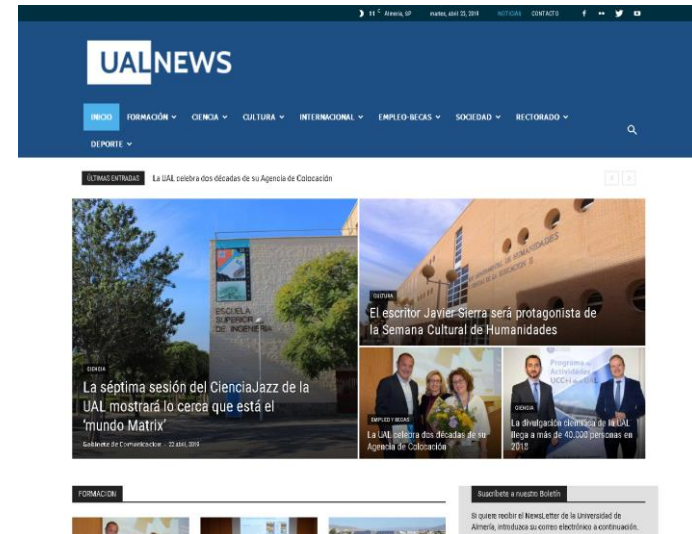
11 °C Almería, ES martes, abril 23, 2019 NOTICIAS CONTACTO

UALNEWS

INICIO FORMACIÓN CIENCIA CULTURA INTERNACIONAL EMPLEO-BECAS SOCIEDAD RECTORADO DEPORTE

ÚLTIMAS ENTRADAS La UAL celebra dos décadas de su Agencia de Colocación

ESCUELA SUPERIOR DE INGENIERÍA

CIENCIA
La séptima sesión del CienciaJazz de la UAL mostrará lo cerca que está el 'mundo Matrix'
Gabinete de Comunicación - 22 abril, 2019

CULTURA
El escritor Javier Sierra será protagonista de la Semana Cultural de Humanidades

EMPLEO-BECAS
La UAL celebra dos décadas de su Agencia de Colocación

CIENCIA
La divulgación científica de la UAL llega a más de 40.000 personas en 2018

Programa de Actividades UCC+i de la UAL

FORMACIÓN

Suscríbete a nuestro Boletín
Si quiere recibir el NewsLetter de la Universidad de Almería, introduzca su correo electrónico a continuación.